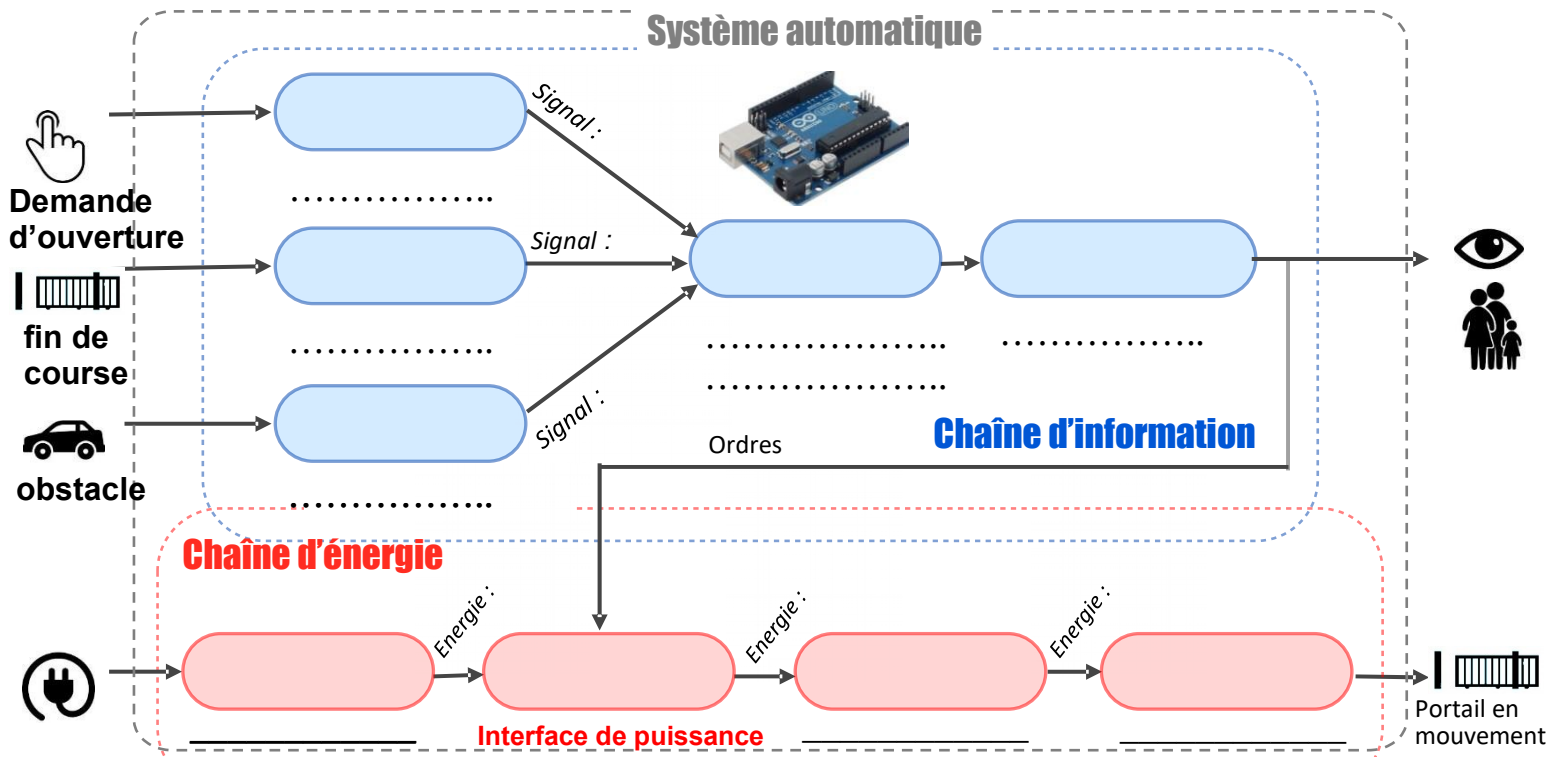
Système automatique

Demande d'ouverture

fin de course

obstacle

Signal :

……………….

Signal :

……………….

Signal :

……………….

………………..

………………..

……………….

Ordres

Chaîne d'information

Chaîne d'énergie

Energie :

Energie :

Energie :

Interface de puissance

Portail en mouvement